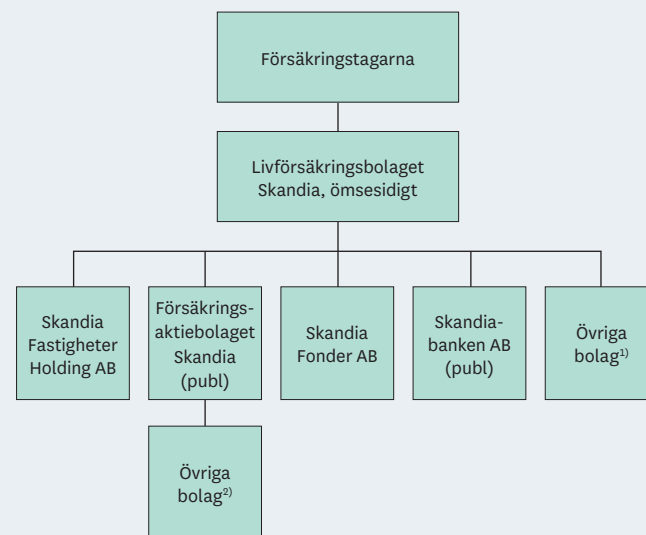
Försäkringstagarna

Livförsäkringsbolaget Skandia, ömsesidigt

Skandia Fastigheter Holding AB

Försäkrings-aktiebolaget Skandia (publ)

Skandia Fonder AB

Skandia-banken AB (publ)

Övriga bolag$^{1)}$

Övriga bolag$^{2)}$